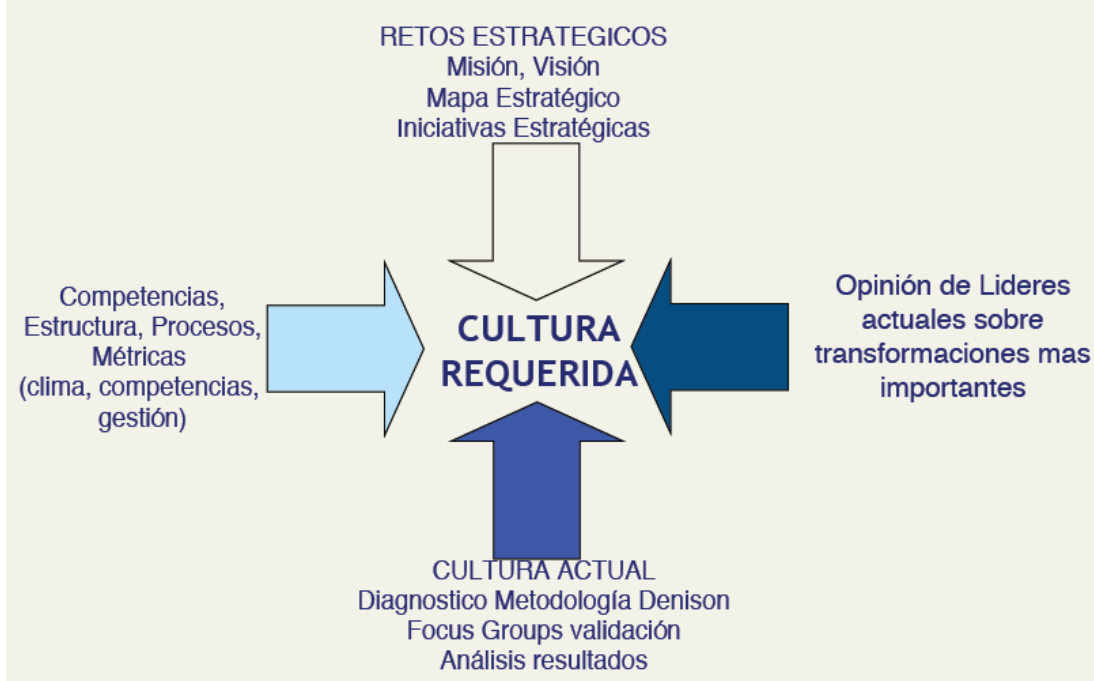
RETOS ESTRATEGICOS
Misión, Visión
Mapa Estratégico
Iniciativas Estratégicas

Competencias,
Estructura, Procesos,
Métricas
(clima, competencias,
gestión)

CULTURA
REQUERIDA

Opinión de Lideres
actuales sobre
transformaciones mas
importantes

CULTURA ACTUAL
Diagnostico Metodología Denison
Focus Groups validación
Análisis resultados